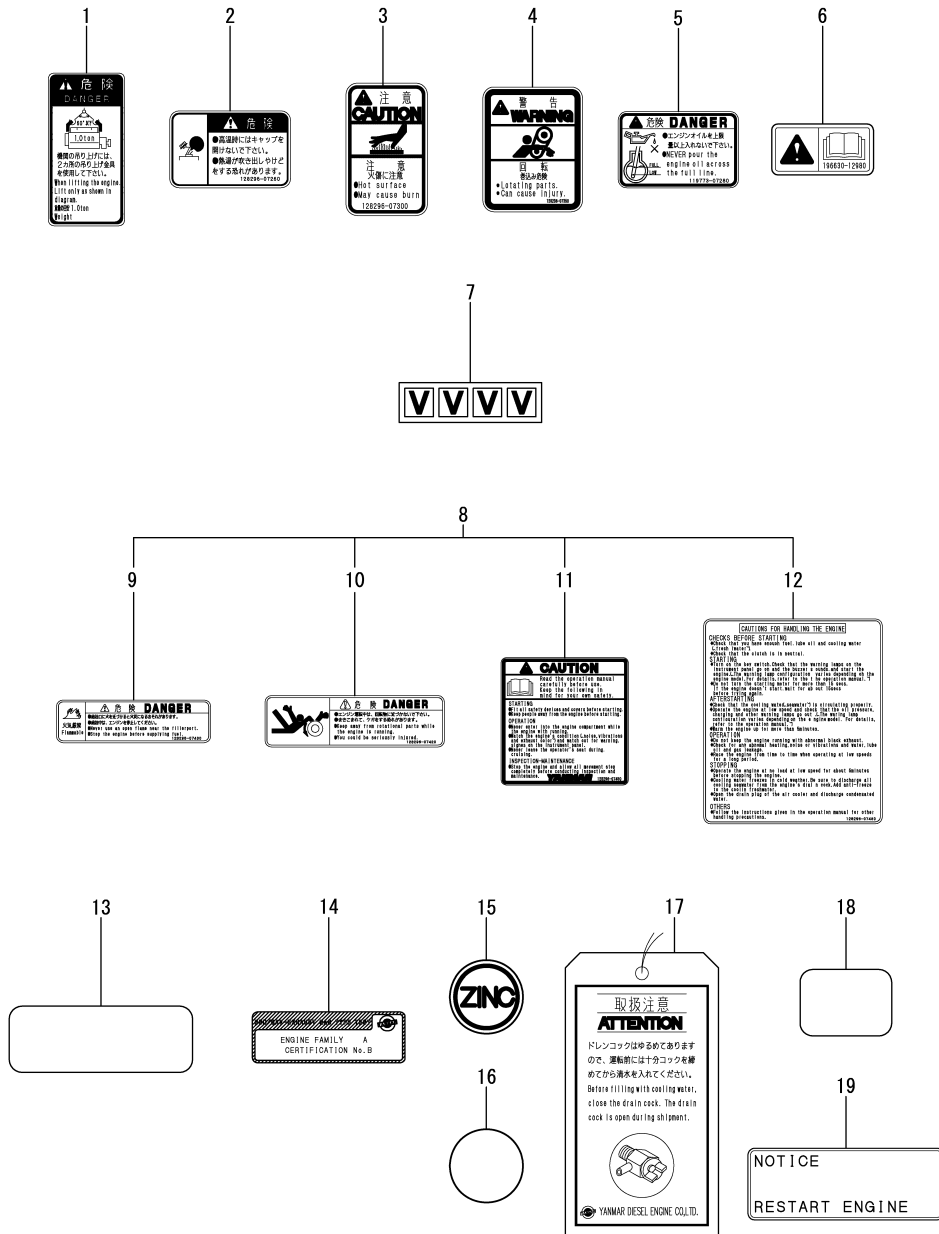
1

危険
DANGER
1.0ton
機関の吊り上げには、2ヵ所の吊り上げ金具を使用して下さい。
When lifting the engine. Lift only as shown in diagram.
Weight 1.0ton
Weight

2

危険
●高温時にはキャップを開けないで下さい。
●熱湯が吹き出しやけどをする恐れがあります。
128296-07260

3

注意
CAUTION
注意
火傷に注意
●Hot surface
●May cause burn
128296-07300

4

警告
WARNING
回転
巻込み危険
•Lotating parts.
•Can cause injury.

5

危険 DANGER
●エンジンオイルを上限量以上入れないで下さい。
●NEVER pour the engine oil across the full line.
FULL
LOW
119773-07260

6

196630-12980

7

V V V V

8

9

危険 DANGER
火気厳禁
Flammable
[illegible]

10

危険 DANGER
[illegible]

11

CAUTION
Read the operation manual carefully before use. Keep the following in mind for your own safety.
STARTING
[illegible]
OPERATION
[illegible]
INSPECTION-MAINTENANCE
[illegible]

12

CAUTIONS FOR HANDLING THE ENGINE
CHECKS BEFORE STARTING
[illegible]
STARTING
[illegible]
AFTERSTARTING
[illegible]
OPERATION
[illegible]
STOPPING
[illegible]
OTHERS
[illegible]

13

14

ENGINE FAMILY A
CERTIFICATION No.B

15

ZINC

16

17

取扱注意
ATTENTION
ドレンコックはゆるめてありますので、運転前には十分コックを締めてから清水を入れてください。
Before filling with cooling water, close the drain cock. The drain cock is open during shipment.
YANMAR DIESEL ENGINE CO.,LTD.

18

19

NOTICE
RESTART ENGINE